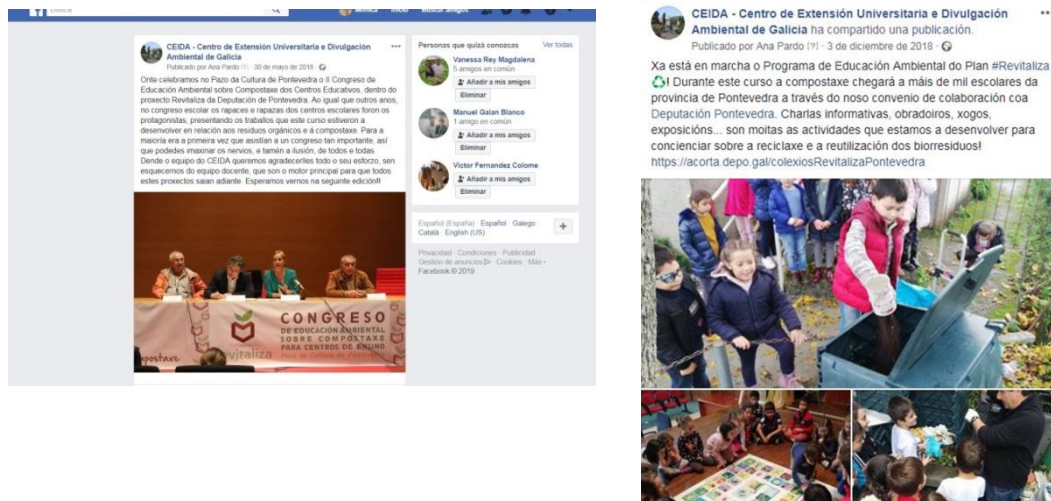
Buscar Mónica Inicio Buscar amigos

CEIDA - Centro de Extensión Universitaria e Divulgación Ambiental de Galicia
Publicado por Ana Pardo [?] · 30 de mayo de 2018 ·

Onte celebramos no Pazo da Cultura de Pontevedra o II Congreso de Educación Ambiental sobre Compostaxe dos Centros Educativos, dentro do proxecto Revitaliza da Deputación de Pontevedra. Ao igual que outros anos, no congreso escolar os rapaces e rapazas dos centros escolares foron os protagonistas, presentando os traballos que este curso estiveron a desenvolver en relación aos residuos orgánicos e á compostaxe. Para a maioría era a primeira vez que asistían a un congreso tan importante, así que podedes imaxinar os nervios, e tamén a ilusión, de todos e todas. Dende o equipo do CEIDA queremos agradecerlles todo o seu esforzo, sen esquecemos do equipo docente, que son o motor principal para que todos estes proxectos saian adiante. Esperamos vernos na seguinte edición!!

CONGRESO
DE EDUCACIÓN AMBIENTAL SOBRE COMPOSTAXE PARA CENTROS DE ENSINO
compostaxe
revitaliza

Personas que quizá conozcas Ver todas
Vanessa Rey Magdalena
5 amigos en común
Añadir a mis amigos
Eliminar
Manuel Galan Blanco
1 amigo en común
Añadir a mis amigos
Eliminar
Victor Fernandez Colome
Añadir a mis amigos
Eliminar

Español (España) · Español · Galego · Català · English (US)

Privacidad · Condiciones · Publicidad · Gestión de anuncios · Cookies · Más · Facebook © 2019

CEIDA - Centro de Extensión Universitaria e Divulgación Ambiental de Galicia ha compartido una publicación.
Publicado por Ana Pardo [?] · 3 de diciembre de 2018 ·

Xa está en marcha o Programa de Educación Ambiental do Plan #Revitaliza ♻! Durante este curso a compostaxe chegará a máis de mil escolares da provincia de Pontevedra a través do noso convenio de colaboración coa Deputación Pontevedra. Charlas informativas, obradoiros, xogos, exposicións... son moitas as actividades que estamos a desenvolver para concienciar sobre a reciclaxe e a reutilización dos biorresiduos!
https://acorta.depo.gal/colexiosRevitalizaPontevedra